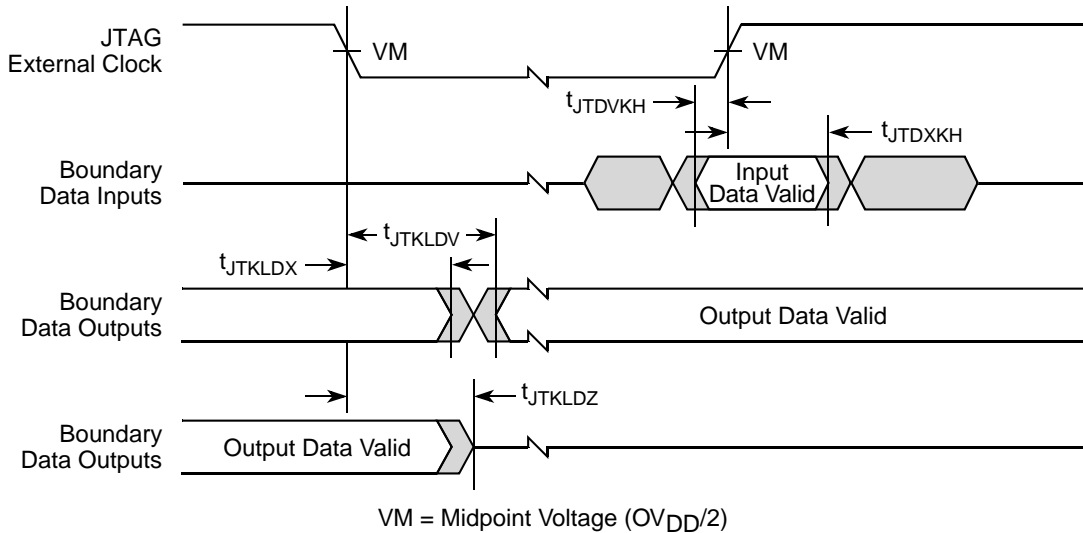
JTAG External Clock

VM

VM

$t_{JTDVKH}$

$t_{JTDXKH}$

Boundary Data Inputs

Input Data Valid

$t_{JTKLDV}$

$t_{JTKLDX}$

Boundary Data Outputs

Output Data Valid

$t_{JTKLDZ}$

Boundary Data Outputs

Output Data Valid

VM = Midpoint Voltage ($OV_{DD}/2$)